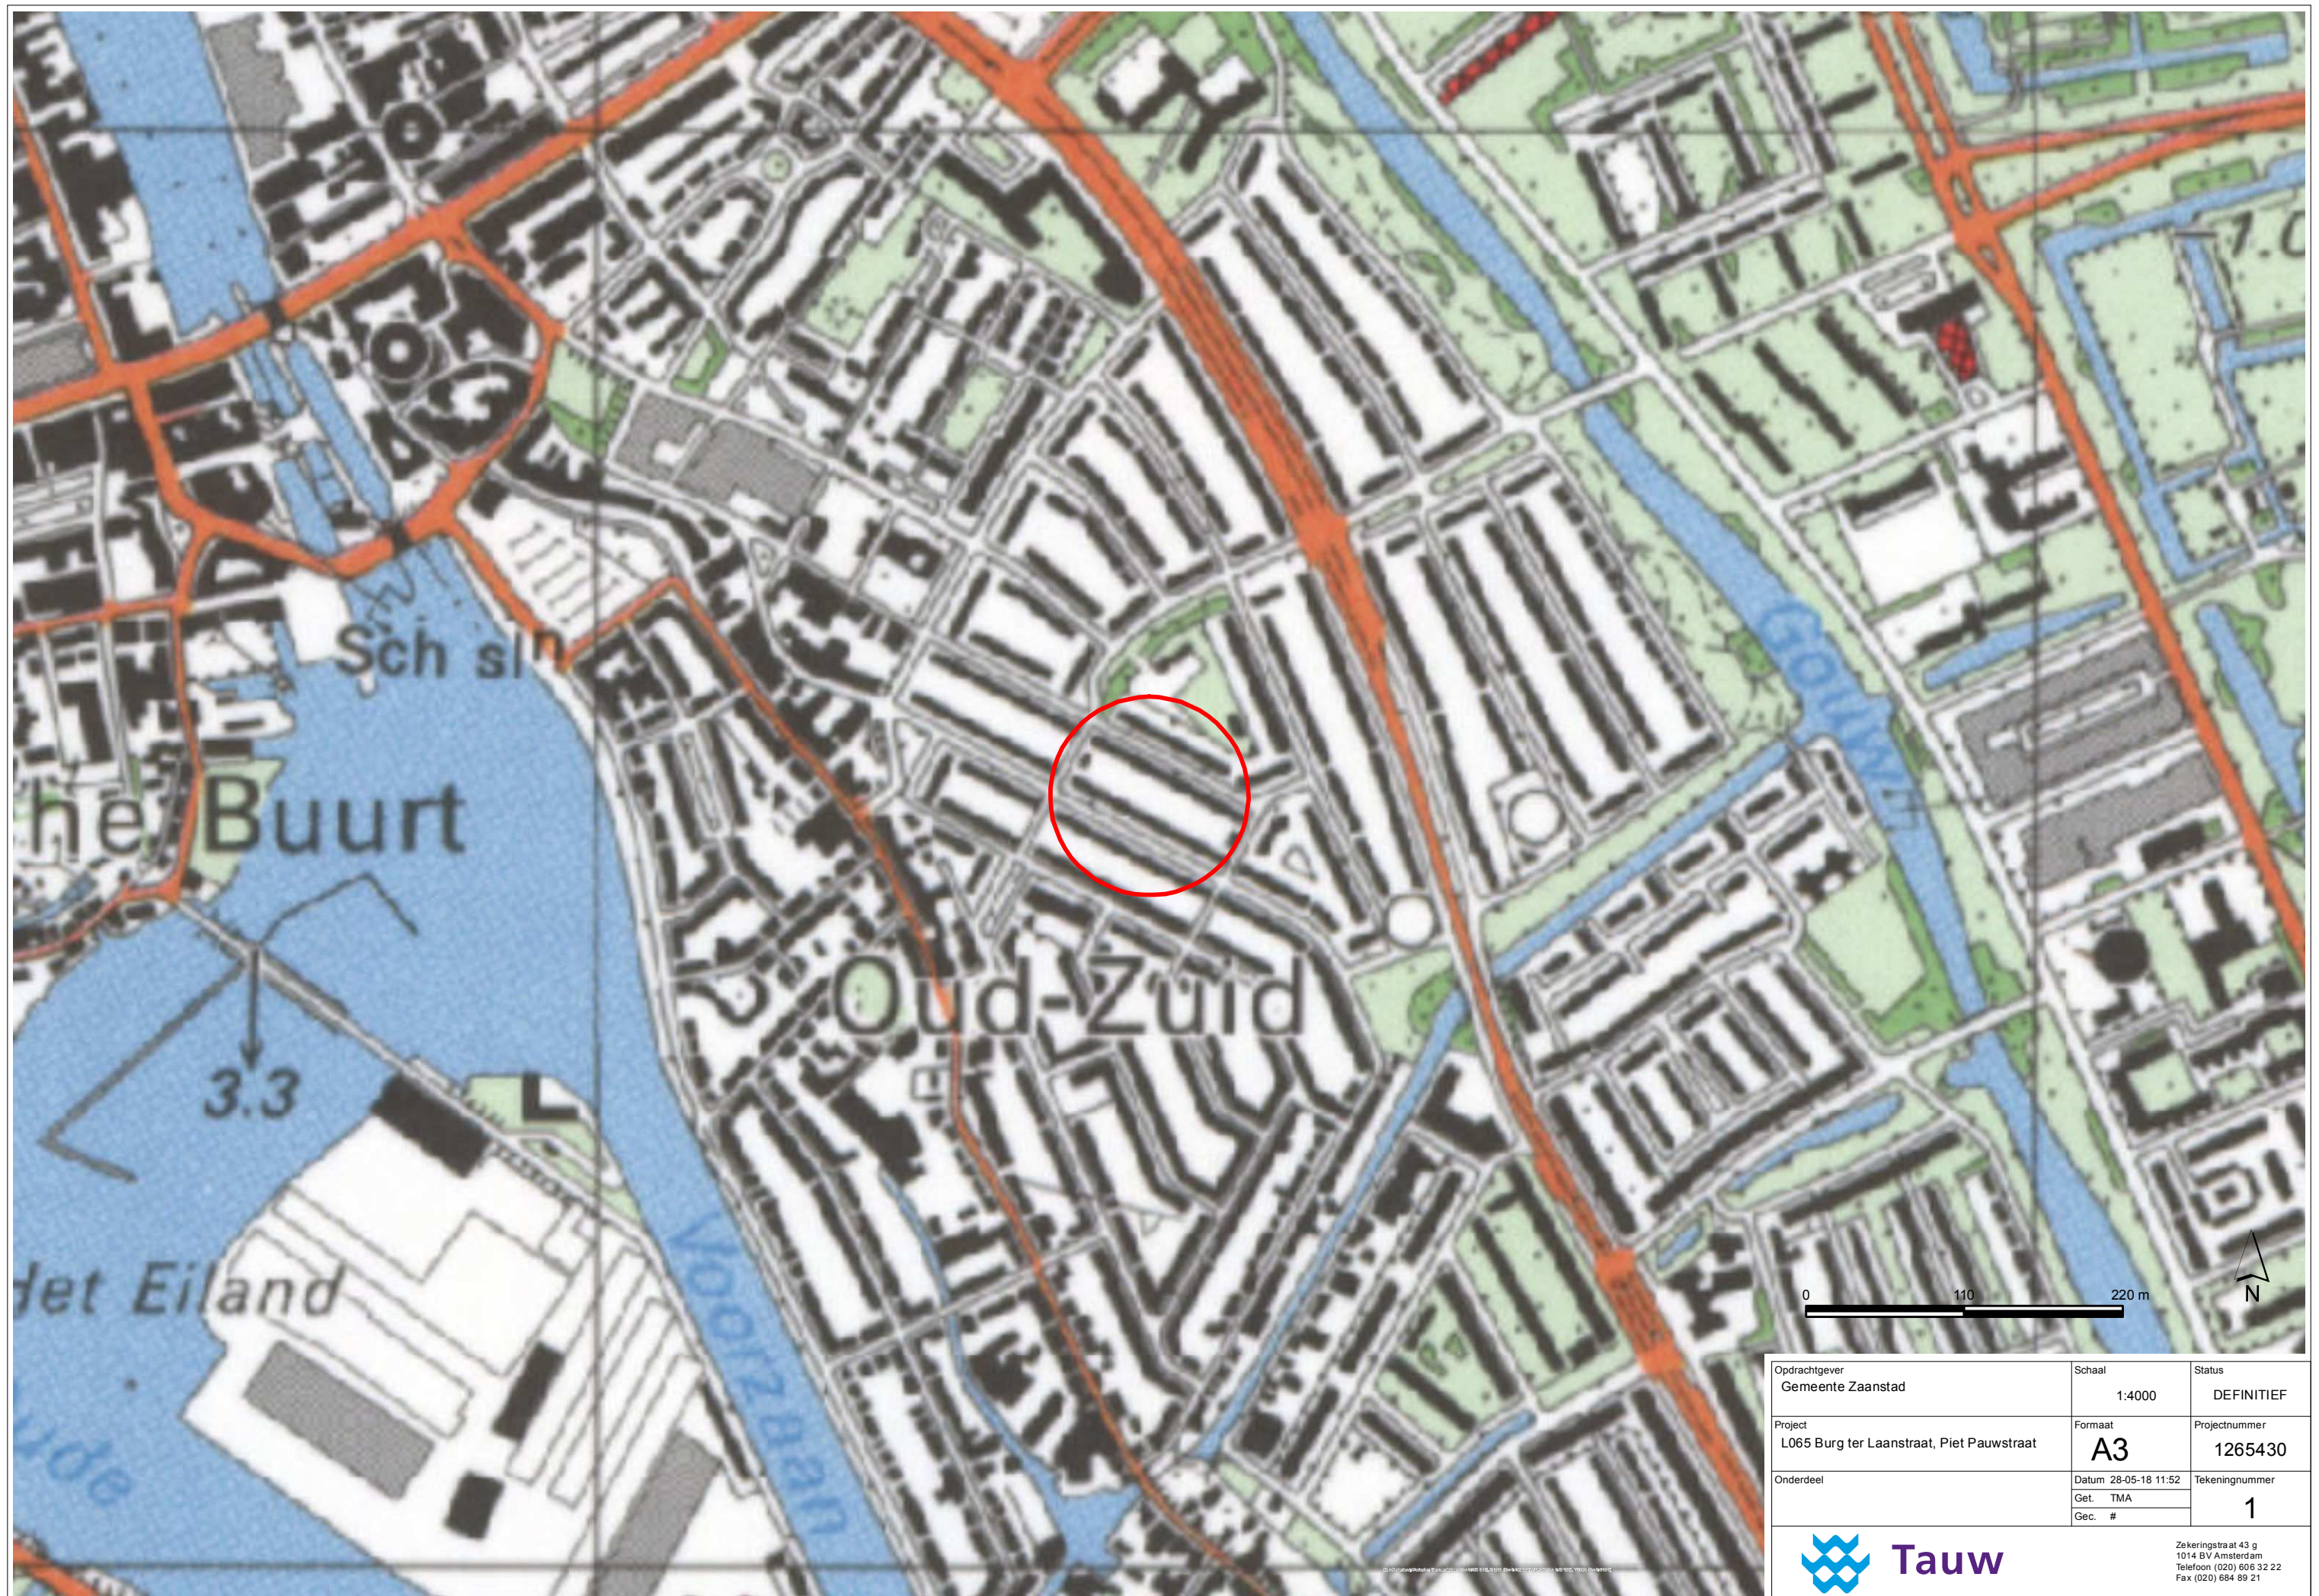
Sch sl

he Buurt

3.3

Oud-Zuid

Het Eiland

Voorzaan

ude

Gouw

1 C

0 110 220 m

N

| Opdrachtgever Gemeente Zaanstad | Schaal 1:4000 | Status DEFINITIEF |
|---|---|---|
| Project L065 Burg ter Laanstraat, Piet Pauwstraat | Formaat A3 | Projectnummer 1265430 |
| Onderdeel | Datum 28-05-18 11:52 Get. TMA Gec. # | Tekeningnummer 1 |

Tauw

Zekeringstraat 43 g
1014 BV Amsterdam
Telefoon (020) 606 32 22
Fax (020) 684 89 21